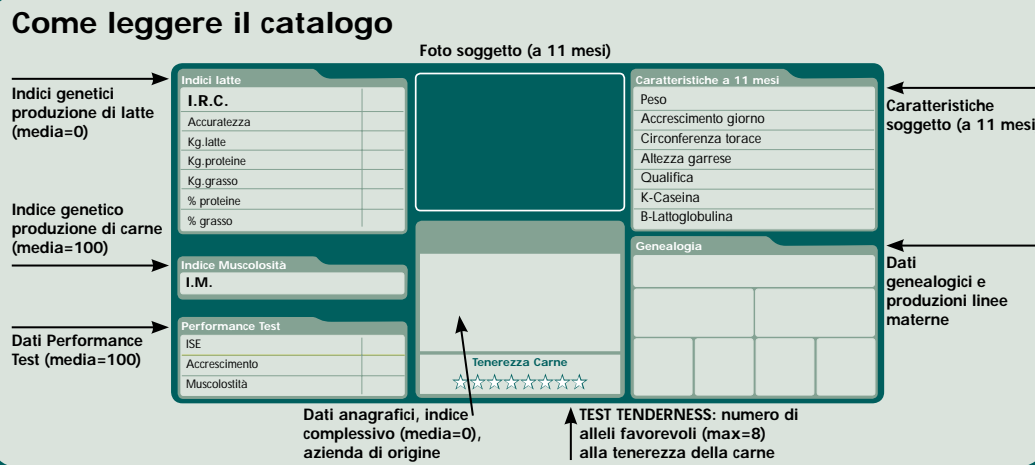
Come leggere il catalogo

Foto soggetto (a 11 mesi)

Indici genetici produzione di latte (media=0)

Indice genetico produzione di carne (media=100)

Dati Performance Test (media=100)

Indici latte

| I.R.C. | |
|---|---|
| Accuratezza | |
| Kg.latte | |
| Kg.proteine | |
| Kg.grasso | |
| % proteine | |
| % grasso | |

Indice Muscolosità

I.M.

Performance Test

| ISE | |
|---|---|
| Accrescimento | |
| Muscolostità | |

Tenerezza Carne

☆☆☆☆☆☆☆☆

Caratteristiche a 11 mesi

Peso

Accrescimento giorno

Circonferenza torace

Altezza garrese

Qualifica

K-Caseina

B-Lattoglobulina

Genealogia

Caratteristiche soggetto (a 11 mesi)

Dati genealogici e produzioni linee materne

Dati anagrafici, indice complessivo (media=0), azienda di origine

TEST TENDERNESS: numero di alleli favorevoli (max=8) alla tenerezza della carne